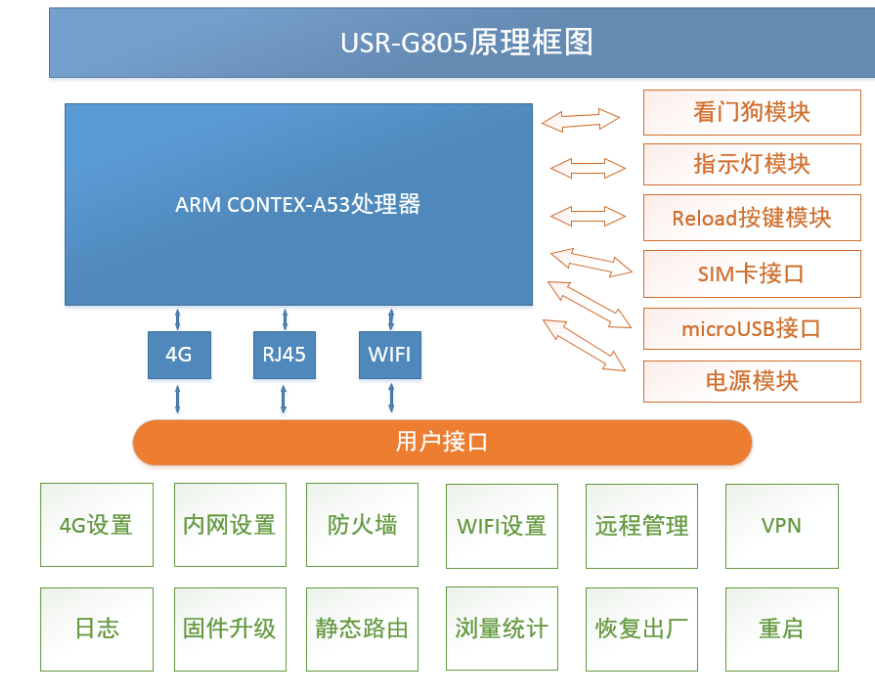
USR-G805原理框图

ARM CONTEX-A53处理器

看门狗模块

指示灯模块

Reload按键模块

SIM卡接口

microUSB接口

电源模块

4G

RJ45

WIFI

用户接口

4G设置

内网设置

防火墙

WIFI设置

远程管理

VPN

日志

固件升级

静态路由

浏量统计

恢复出厂

重启